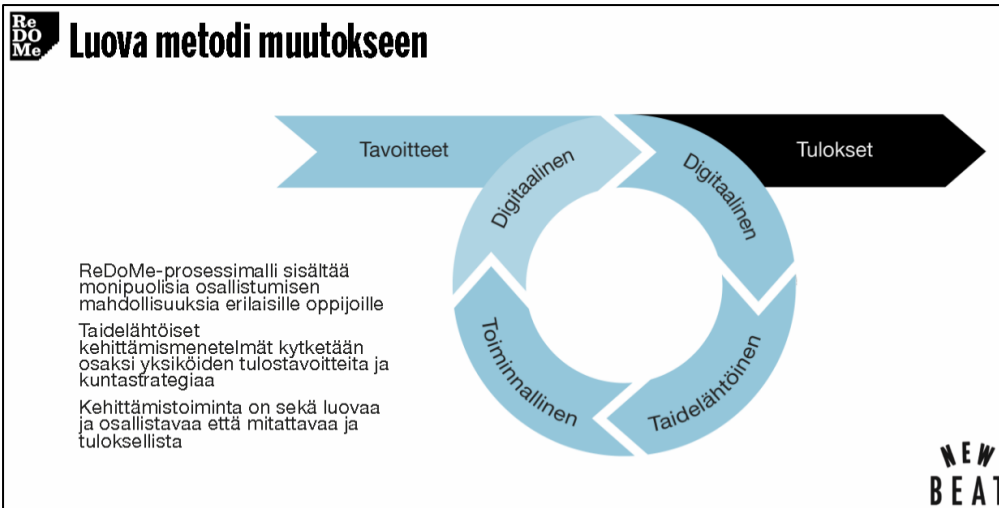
Re
DO
Me

Luova metodi muutokseen

Tavoitteet

Tulokset

Digitaalinen

Digitaalinen

Toiminnallinen

Taidelähtöinen

ReDoMe-prosessimalli sisältää monipuolisia osallistumisen mahdollisuuksia erilaisille oppijoille

Taidelähtöiset kehittämismenetelmät kytketään osaksi yksiköiden tulostavoitteita ja kuntastrategiaa

Kehittämistoiminta on sekä luovaa ja osallistavaa että mitattavaa ja tuloksellista

NEW
BEAT